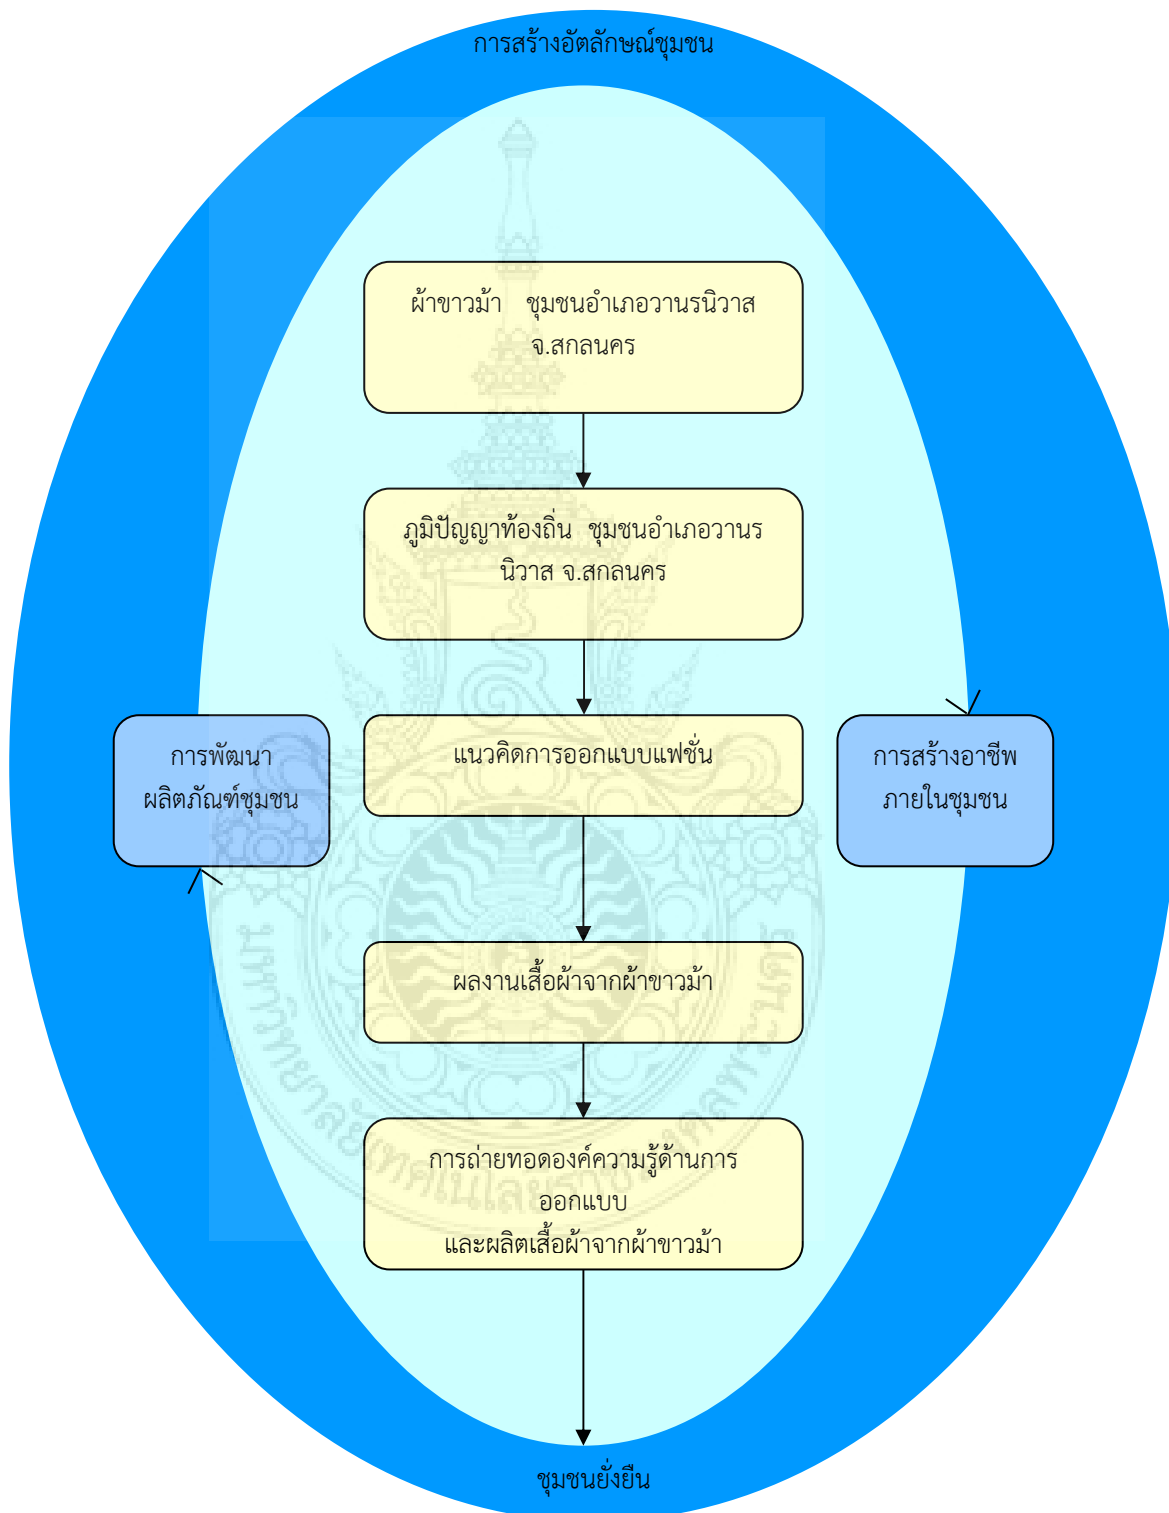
การสร้างอัตลักษณ์ชุมชน

ผ้าขาวม้า ชุมชนอำเภอวานรนิวาส จ.สกลนคร

ภูมิปัญญาท้องถิ่น ชุมชนอำเภอวานรนิวาส จ.สกลนคร

การพัฒนา ผลิตภัณฑ์ชุมชน

แนวคิดการออกแบบแฟชั่น

การสร้างอาชีพ ภายในชุมชน

ผลงานเสื้อผ้าจากผ้าขาวม้า

การถ่ายทอดองค์ความรู้ด้านการออกแบบ
และผลิตเสื้อผ้าจากผ้าขาวม้า

ชุมชนยั่งยืน